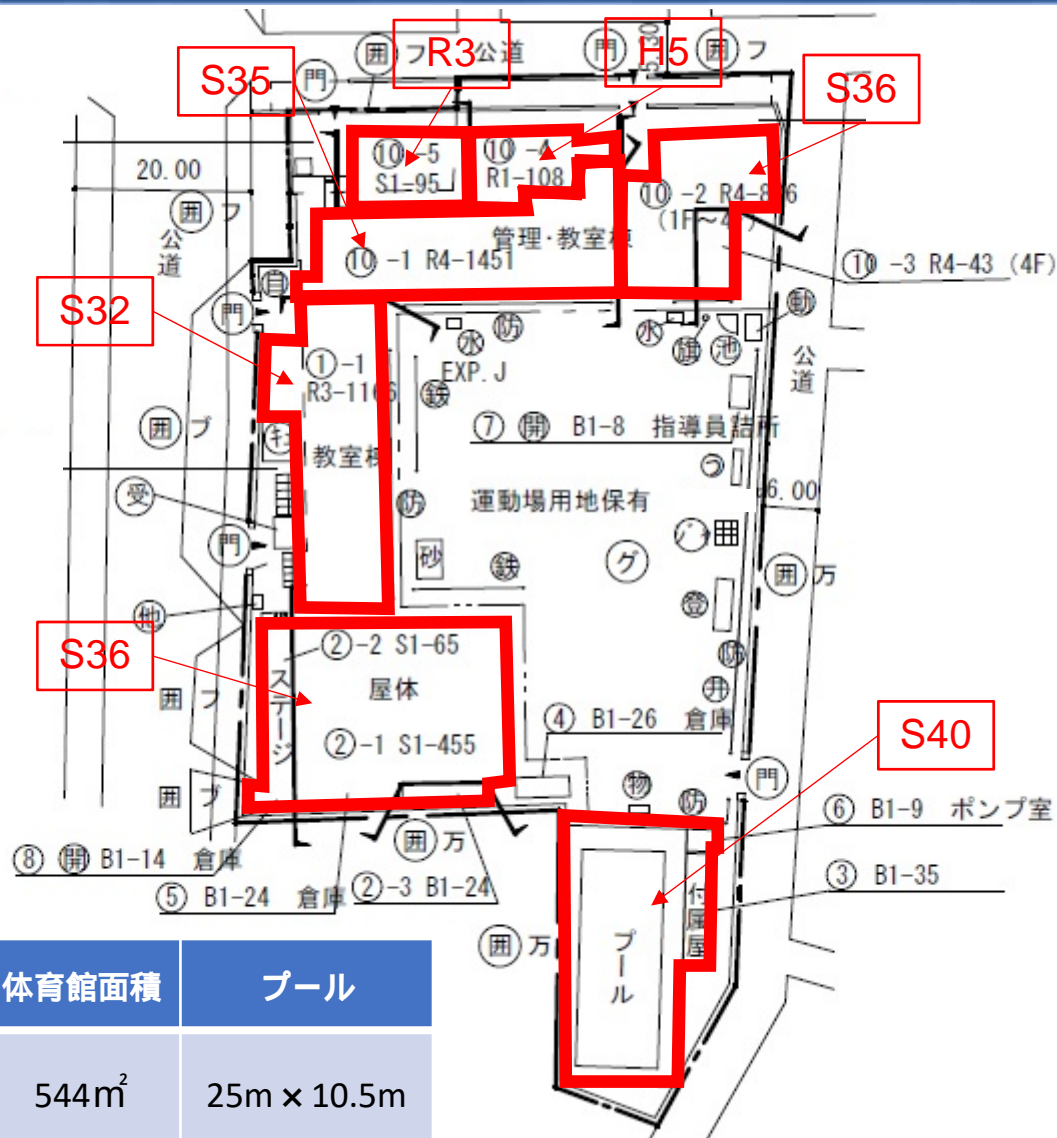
R3
H5
S35
S36
囲 フ 公道
門
囲 フ
20.00
囲 フ
公道
⑩-5 S1-95
⑩-4 R1-108
⑩-2 R4-8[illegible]6 (1F~4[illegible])
⑩-1 R4-1451
管理・教室棟
⑩-3 R4-43 (4F)
S32
門
①-1 R3-1116
教室棟
水
EXP.J
防
鉄
水
動
静
池
公道
⑦ 開 B1-8 指導員詰所
囲 ブ
受
運動場用地保有
6.00
門
砂
鉄
グ
囲 万
物
登
S36
②-2 S1-65
屋体
②-1 S1-455
ステージ
囲 フ
囲 ブ
防
井
④ B1-26 倉庫
S40
物
防
門
⑥ B1-9 ポンプ室
③ B1-35
⑧ 開 B1-14 倉庫
⑤ B1-24 倉庫
②-3 B1-24
囲 万
囲 万
付属屋
プール

| 体育館面積 | プール |
|---|---|
| 544㎡ | 25m × 10.5m |